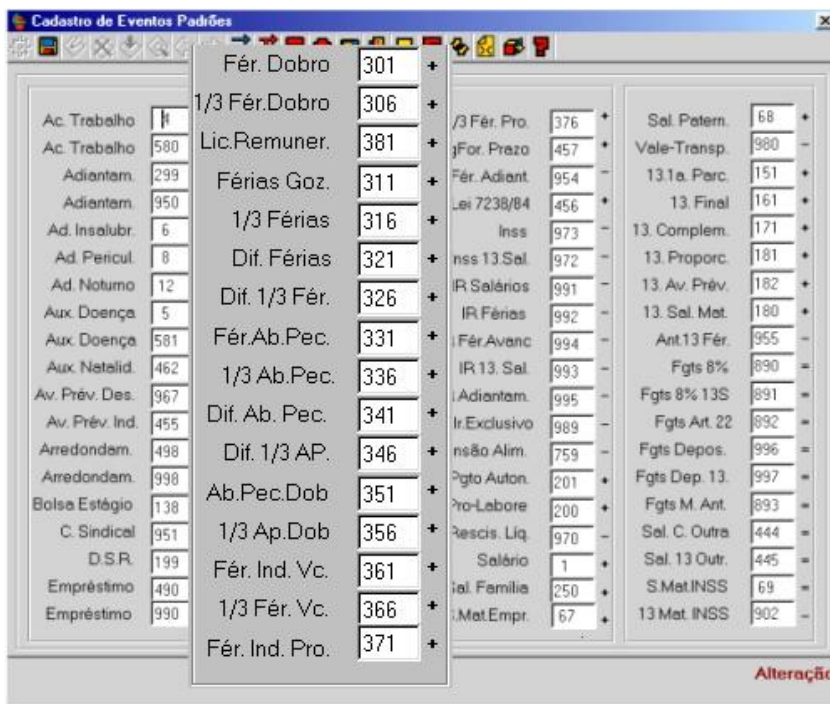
Cadastro de Eventos Padrões

| | | |
|---|---|---|
| Ac. Trabalho | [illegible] | |
| Ac. Trabalho | 580 | |
| Adiantam. | 299 | |
| Adiantam. | 950 | |
| Ad. Insalubr. | 6 | |
| Ad. Pericul. | 8 | |
| Ad. Noturno | 12 | |
| Aux. Doença | 5 | |
| Aux. Doença | 581 | |
| Aux. Natalid. | 462 | |
| Av. Prév. Des. | 967 | |
| Av. Prév. Ind. | 455 | |
| Arredondam. | 498 | |
| Arredondam. | 998 | |
| Bolsa Estágio | 138 | |
| C. Sindical | 951 | |
| D.S.R. | 199 | |
| Empréstimo | 490 | |
| Empréstimo | 990 | |

| | | |
|---|---|---|
| Fér. Dobro | 301 | + |
| 1/3 Fér.Dobro | 306 | + |
| Lic.Remuner. | 381 | + |
| Férias Goz. | 311 | + |
| 1/3 Férias | 316 | + |
| Dif. Férias | 321 | + |
| Dif. 1/3 Fér. | 326 | + |
| Fér.Ab.Pec. | 331 | + |
| 1/3 Ab.Pec. | 336 | + |
| Dif. Ab. Pec. | 341 | + |
| Dif. 1/3 AP. | 346 | + |
| Ab.Pec.Dob | 351 | + |
| 1/3 Ap.Dob | 356 | + |
| Fér. Ind. Vc. | 361 | + |
| 1/3 Fér. Vc. | 366 | + |
| Fér. Ind. Pro. | 371 | + |

| | | |
|---|---|---|
| /3 Fér. Pro. | 376 | + |
| For. Prazo | 457 | + |
| Fér. Adiant. | 954 | – |
| Lei 7238/84 | 456 | + |
| Inss | 973 | – |
| nss 13.Sal. | 972 | – |
| IR Salários | 991 | – |
| IR Férias | 992 | – |
| Fér.Avanc | 994 | – |
| IR 13. Sal. | 993 | – |
| Adiantam. | 995 | – |
| Ir.Exclusivo | 989 | – |
| nsão Alim. | 759 | – |
| Pgto Auton. | 201 | + |
| Pro-Labore | 200 | + |
| Rescis. Líq. | 970 | – |
| Salário | 1 | + |
| al. Família | 250 | + |
| Mat.Empr. | 67 | + |

| | | |
|---|---|---|
| Sal. Patern. | 68 | + |
| Vale-Transp. | 980 | – |
| 13.1a. Parc. | 151 | + |
| 13. Final | 161 | + |
| 13. Complem. | 171 | + |
| 13. Proporc. | 181 | + |
| 13. Av. Prév. | 182 | + |
| 13. Sal. Mat. | 180 | + |
| Ant.13 Fér. | 955 | – |
| Fgts 8% | 890 | = |
| Fgts 8% 13S | 891 | = |
| Fgts Art. 22 | 892 | = |
| Fgts Depos. | 996 | = |
| Fgts Dep. 13. | 997 | = |
| Fgts M. Ant. | 893 | = |
| Sal. C. Outra | 444 | = |
| Sal. 13 Outr. | 445 | = |
| S.Mat.INSS | 69 | = |
| 13 Mat. INSS | 902 | – |

Alteraçã